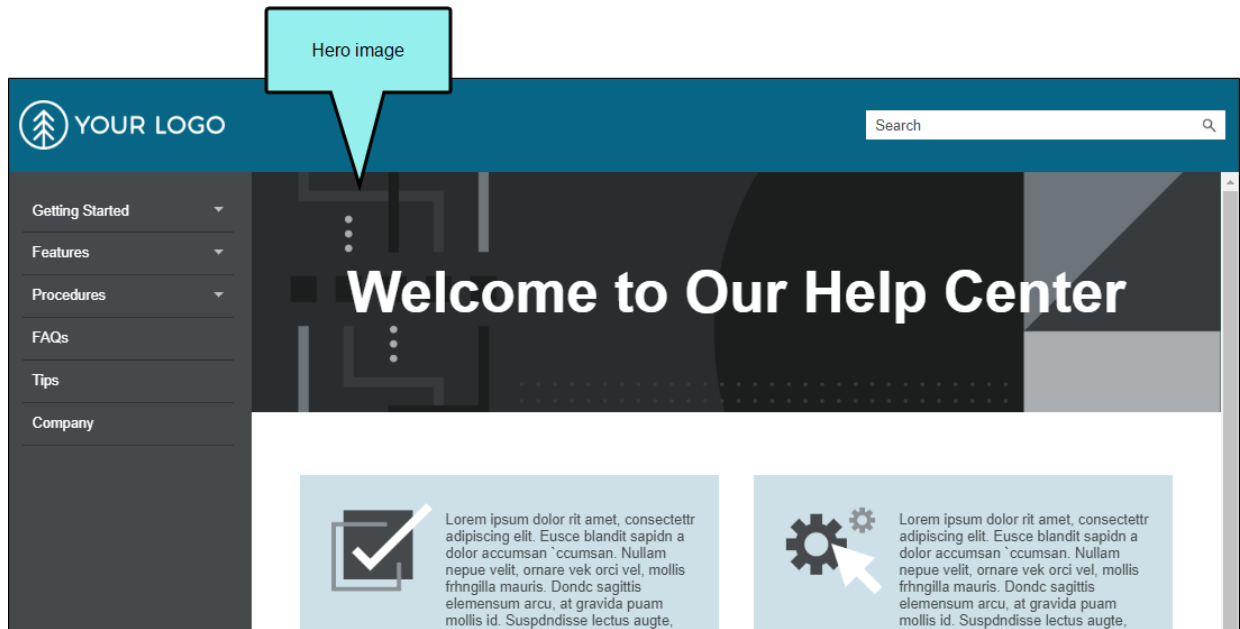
Hero image

YOUR LOGO

Search

Getting Started
Features
Procedures
FAQs
Tips
Company

Welcome to Our Help Center

Lorem ipsum dolor rit amet, consectettr adipiscing elit. Eusce blandit sapidn a dolor accumsan `ccumsan. Nullam nepue velit, ornare vek orci vel, mollis frhngilla mauris. Dondc sagittis elemensum arcu, at gravida puam mollis id. Suspdndisse lectus augte,

Lorem ipsum dolor rit amet, consectettr adipiscing elit. Eusce blandit sapidn a dolor accumsan `ccumsan. Nullam nepue velit, ornare vek orci vel, mollis frhngilla mauris. Dondc sagittis elemensum arcu, at gravida puam mollis id. Suspdndisse lectus augte,